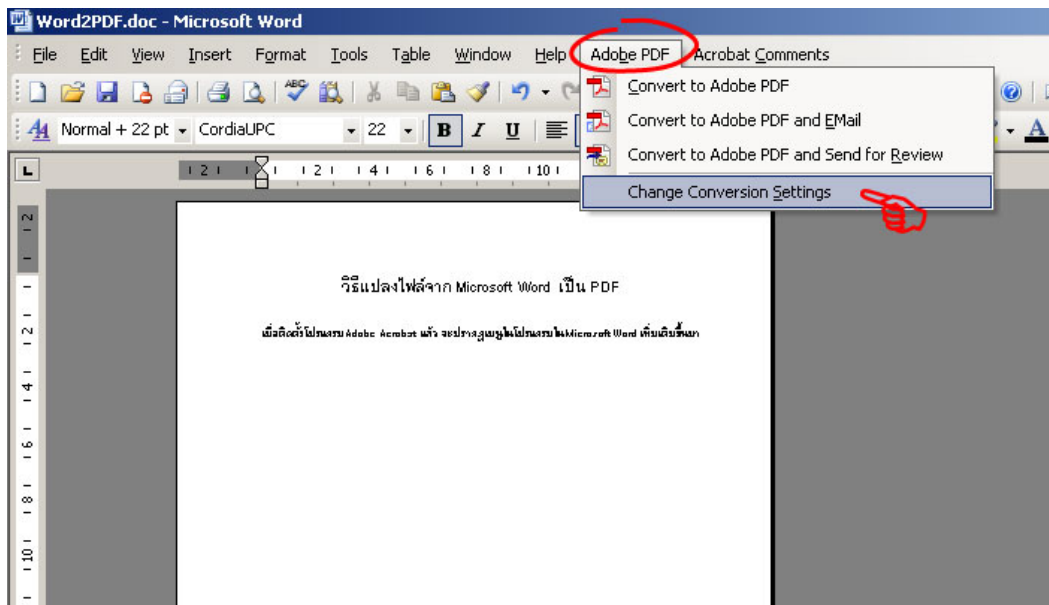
Word2PDF.doc - Microsoft Word

File Edit View Insert Format Tools Table Window Help Adobe PDF Acrobat Comments

Normal + 22 pt CordiaUPC 22 B I U

Convert to Adobe PDF
Convert to Adobe PDF and EMail
Convert to Adobe PDF and Send for Review
Change Conversion Settings

วิธีแปลงไฟล์จาก Microsoft Word เป็น PDF

เมื่อติดตั้งโปรแกรม Adobe Acrobat แล้ว จะปรากฏเมนูในโปรแกรมใน Microsoft Word เพิ่มเติมขึ้นมา